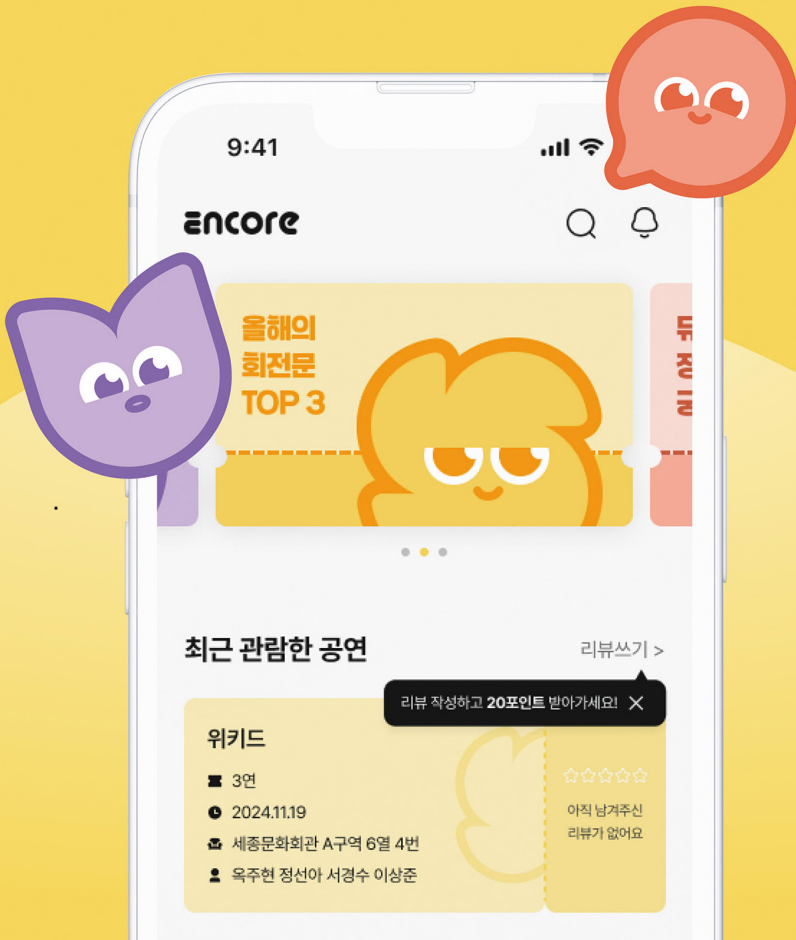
9:41

encore

올해의
회전문
TOP 3

최근 관람한 공연

리뷰쓰기 >

리뷰 작성하고 **20포인트** 받아가세요!

위키드

3연

2024.11.19

세종문화회관 A구역 6열 4번

옥주현 정선아 서경수 이상준

☆☆☆☆☆

아직 남겨주신 리뷰가 없어요